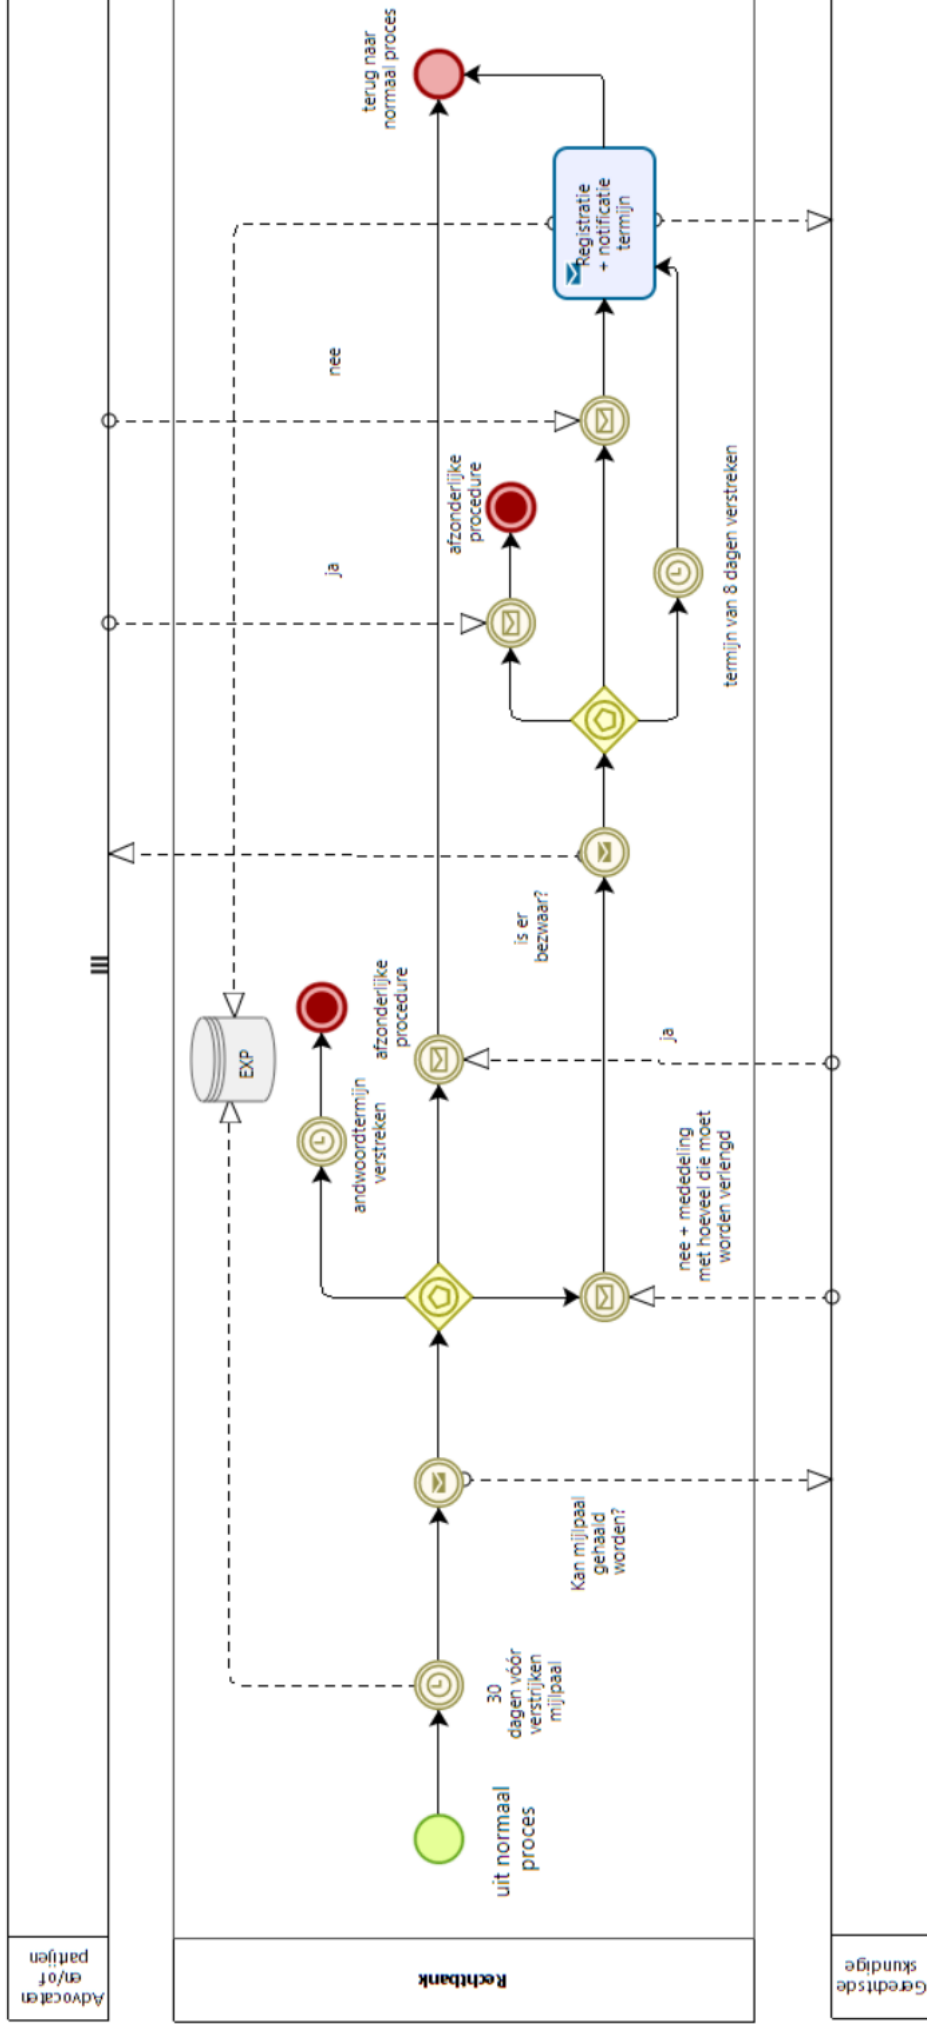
Advocaten en/of partijen

Rechtbank

Gerechtsdeskundige

uit normaal proces

30 dagen vóór verstrijken mijlpaal

Kan mijlpaal gehaald worden?

EXP

andwoordtermijn verstreken

afzonderlijke procedure

nee + mededeling met hoeveel die moet worden verlengd

ja

is er bezwaar?

ja

afzonderlijke procedure

termijn van 8 dagen verstreken

nee

Registratie + notificatie termijn

terug naar normaal proces